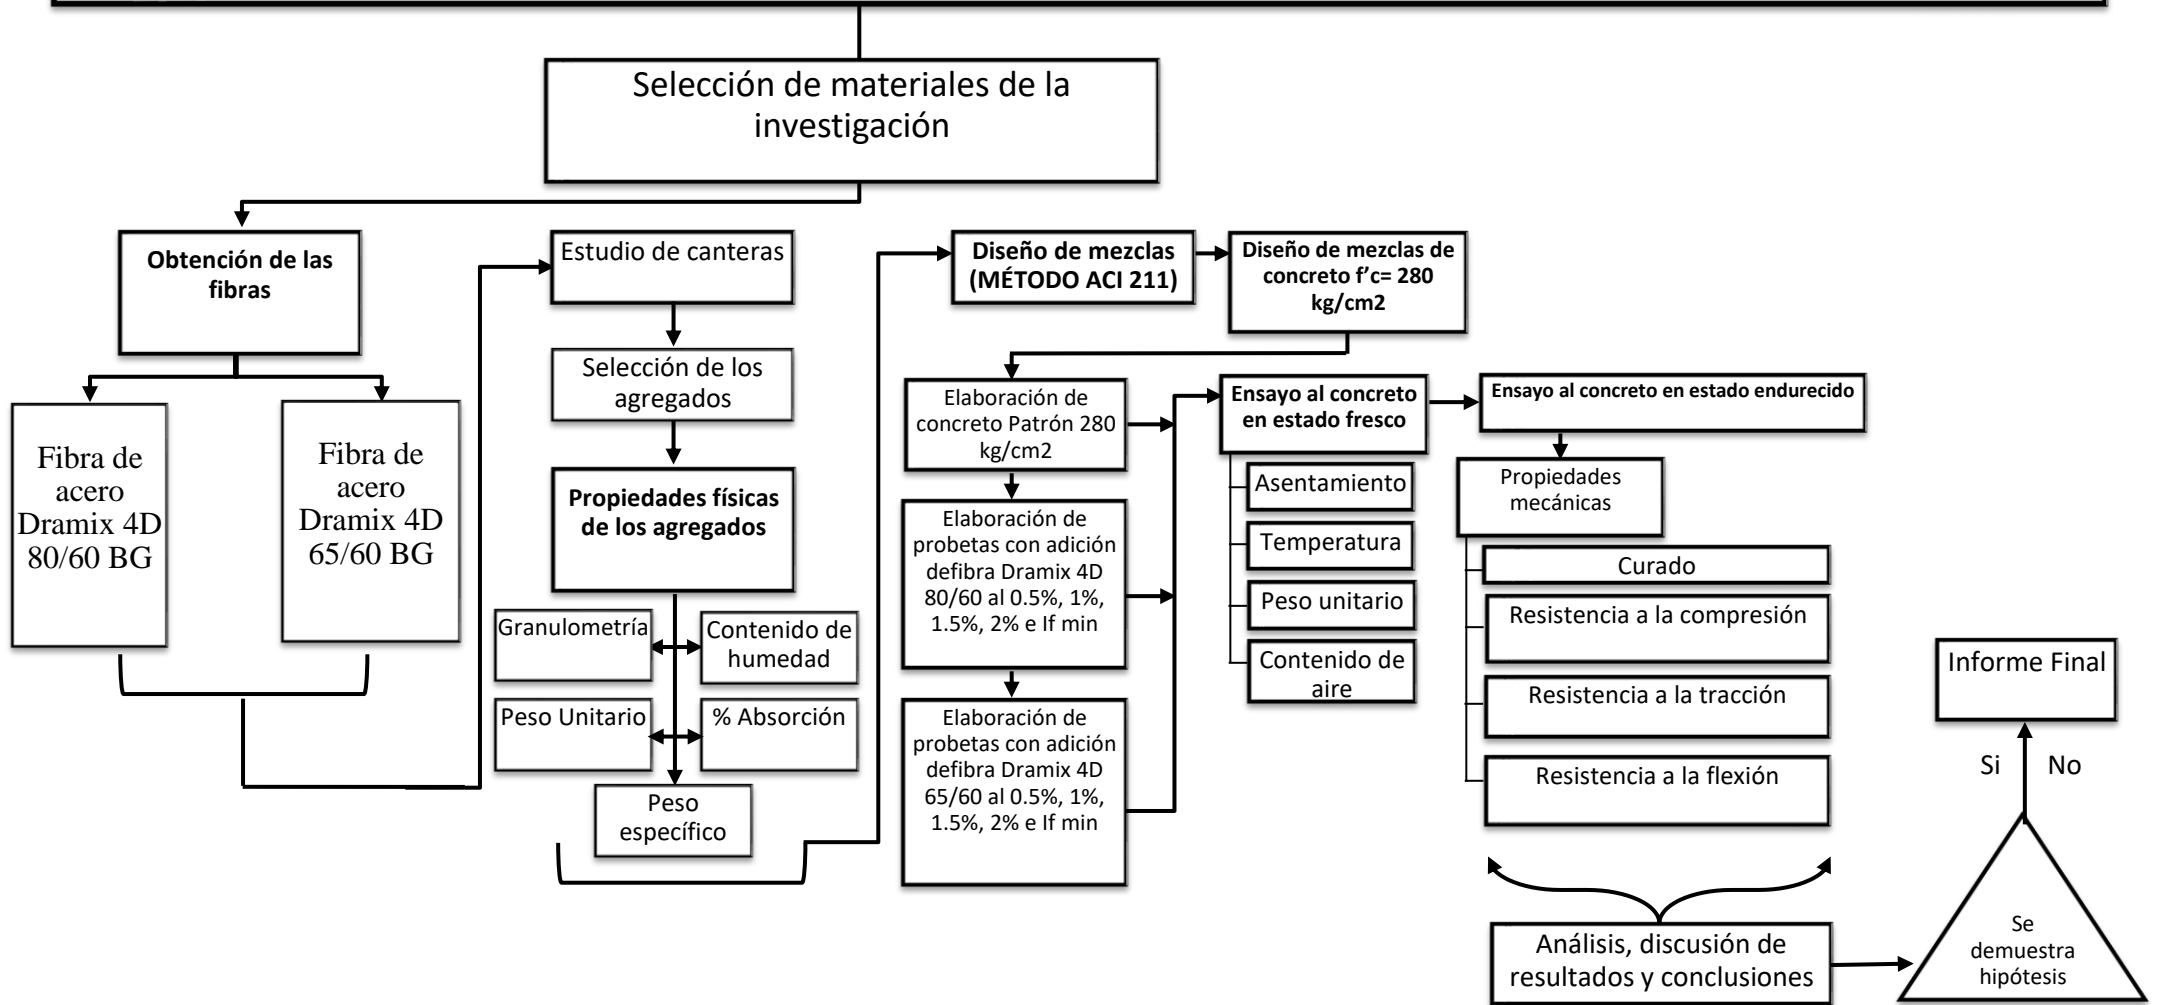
Selección de materiales de la investigación

**Obtención de las fibras**

Fibra de acero Dramix 4D 80/60 BG

Fibra de acero Dramix 4D 65/60 BG

Estudio de canteras

Selección de los agregados

**Propiedades físicas de los agregados**

Granulometría

Contenido de humedad

Peso Unitario

% Absorción

Peso específico

**Diseño de mezclas (MÉTODO ACI 211)**

**Diseño de mezclas de concreto f'c= 280 kg/cm2**

Elaboración de concreto Patrón 280 kg/cm2

Elaboración de probetas con adición defibra Dramix 4D 80/60 al 0.5%, 1%, 1.5%, 2% e If min

Elaboración de probetas con adición defibra Dramix 4D 65/60 al 0.5%, 1%, 1.5%, 2% e If min

**Ensayo al concreto en estado fresco**

Asentamiento

Temperatura

Peso unitario

Contenido de aire

**Ensayo al concreto en estado endurecido**

Propiedades mecánicas

Curado

Resistencia a la compresión

Resistencia a la tracción

Resistencia a la flexión

Análisis, discusión de resultados y conclusiones

Se demuestra hipótesis

Si

No

Informe Final